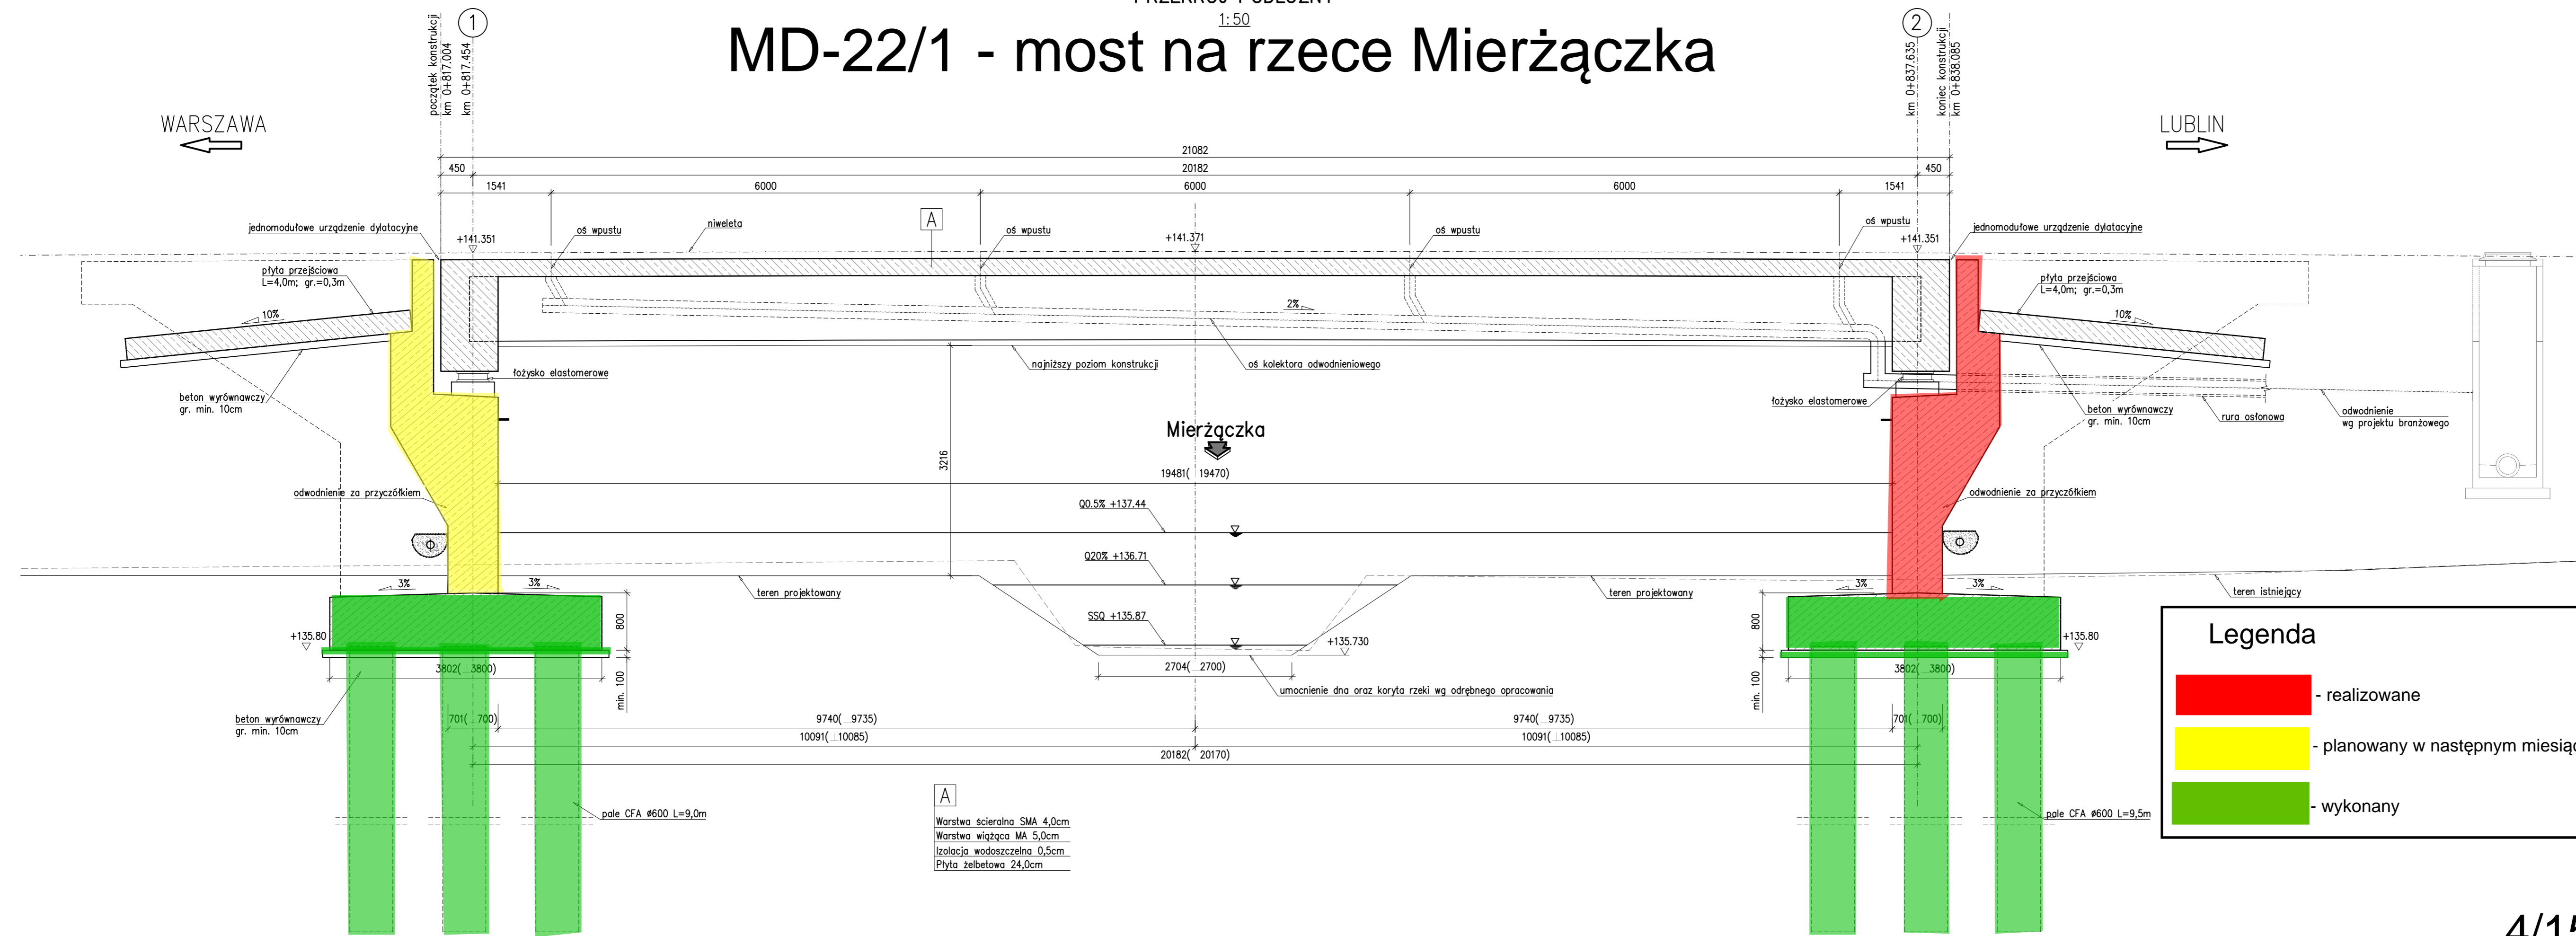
PRZEKRÓJ PODŁUŻNY
1:50

MD-22/1 - most na rzece Mierżączka

początek konstrukcji
km 0+817.004
km 0+817.454
①

②
km 0+837.635
koniec konstrukcji
km 0+838.085

WARSZAWA

LUBLIN

21082
450
20182
450
1541
6000
6000
6000
1541

jednomodułowe urządzenie dylatacyjne
oś wpustu
niweleta
A
oś wpustu
oś wpustu
oś wpustu
jednomodułowe urządzenie dylatacyjne
+141.351
+141.371
+141.351

płyta przejściowa
L=4,0m; gr.=0,3m
10%
2%
płyta przejściowa
L=4,0m; gr.=0,3m
10%

łożysko elastomerowe
najniższy poziom konstrukcji
oś kolektora odwodnieniowego
łożysko elastomerowe

beton wyrównawczy
gr. min. 10cm
beton wyrównawczy
gr. min. 10cm
rura osłonowa
odwodnienie
wg projektu branżowego

Mierżączka
3216
19481( 19470)

odwodnienie za przyczółkiem
odwodnienie za przyczółkiem
Q0.5% +137.44
Q20% +136.71

3%
3%
teren projektowany
teren projektowany
3%
3%
teren istniejący

SSQ +135.87
+135.730
800
800
+135.80
+135.80
3802( 3800)
2704( 2700)
3802( 3800)
min. 100
min. 100
umocnienie dna oraz koryta rzeki wg odrębnego opracowania

beton wyrównawczy
gr. min. 10cm
701( 700)
9740( 9735)
9740( 9735)
701( 700)
10091( 10085)
10091( 10085)
20182( 20170)

pale CFA ø600 L=9,0m
pale CFA ø600 L=9,5m

A
Warstwa ścieralna SMA 4,0cm
Warstwa wiążąca MA 5,0cm
Izolacja wodoszczelna 0,5cm
Płyta żelbetowa 24,0cm

Legenda
- realizowane
- planowany w następnym miesiąc
- wykonany

4/1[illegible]